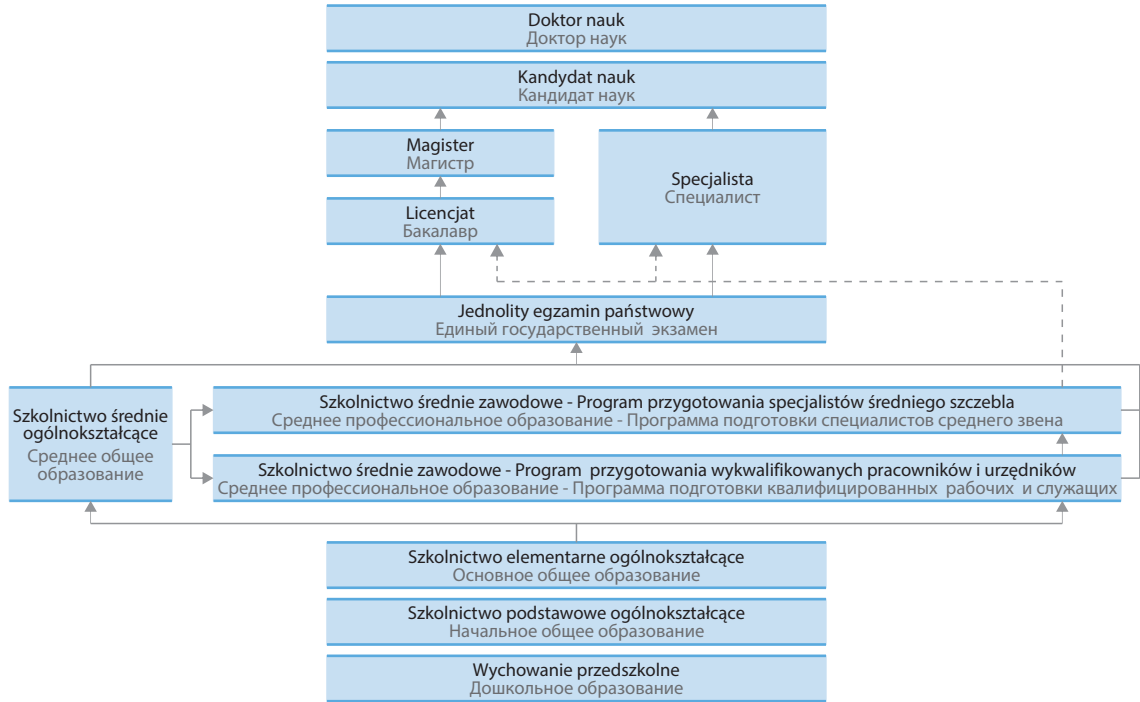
Doktor nauk
Доктор наук

Kandydat nauk
Кандидат наук

Magister
Магистр

Specjalista
Специалист

Licencjat
Бакалавр

Jednolity egzamin państwowy
Единый государственный экзамен

Szkolnictwo średnie ogólnokształcące
Среднее общее образование

Szkolnictwo średnie zawodowe - Program przygotowania specjalistów średniego szczebla
Среднее профессиональное образование - Программа подготовки специалистов среднего звена

Szkolnictwo średnie zawodowe - Program przygotowania wykwalifikowanych pracowników i urzędników
Среднее профессиональное образование - Программа подготовки квалифицированных рабочих и служащих

Szkolnictwo elementarne ogólnokształcące
Основное общее образование

Szkolnictwo podstawowe ogólnokształcące
Начальное общее образование

Wychowanie przedszkolne
Дошкольное образование